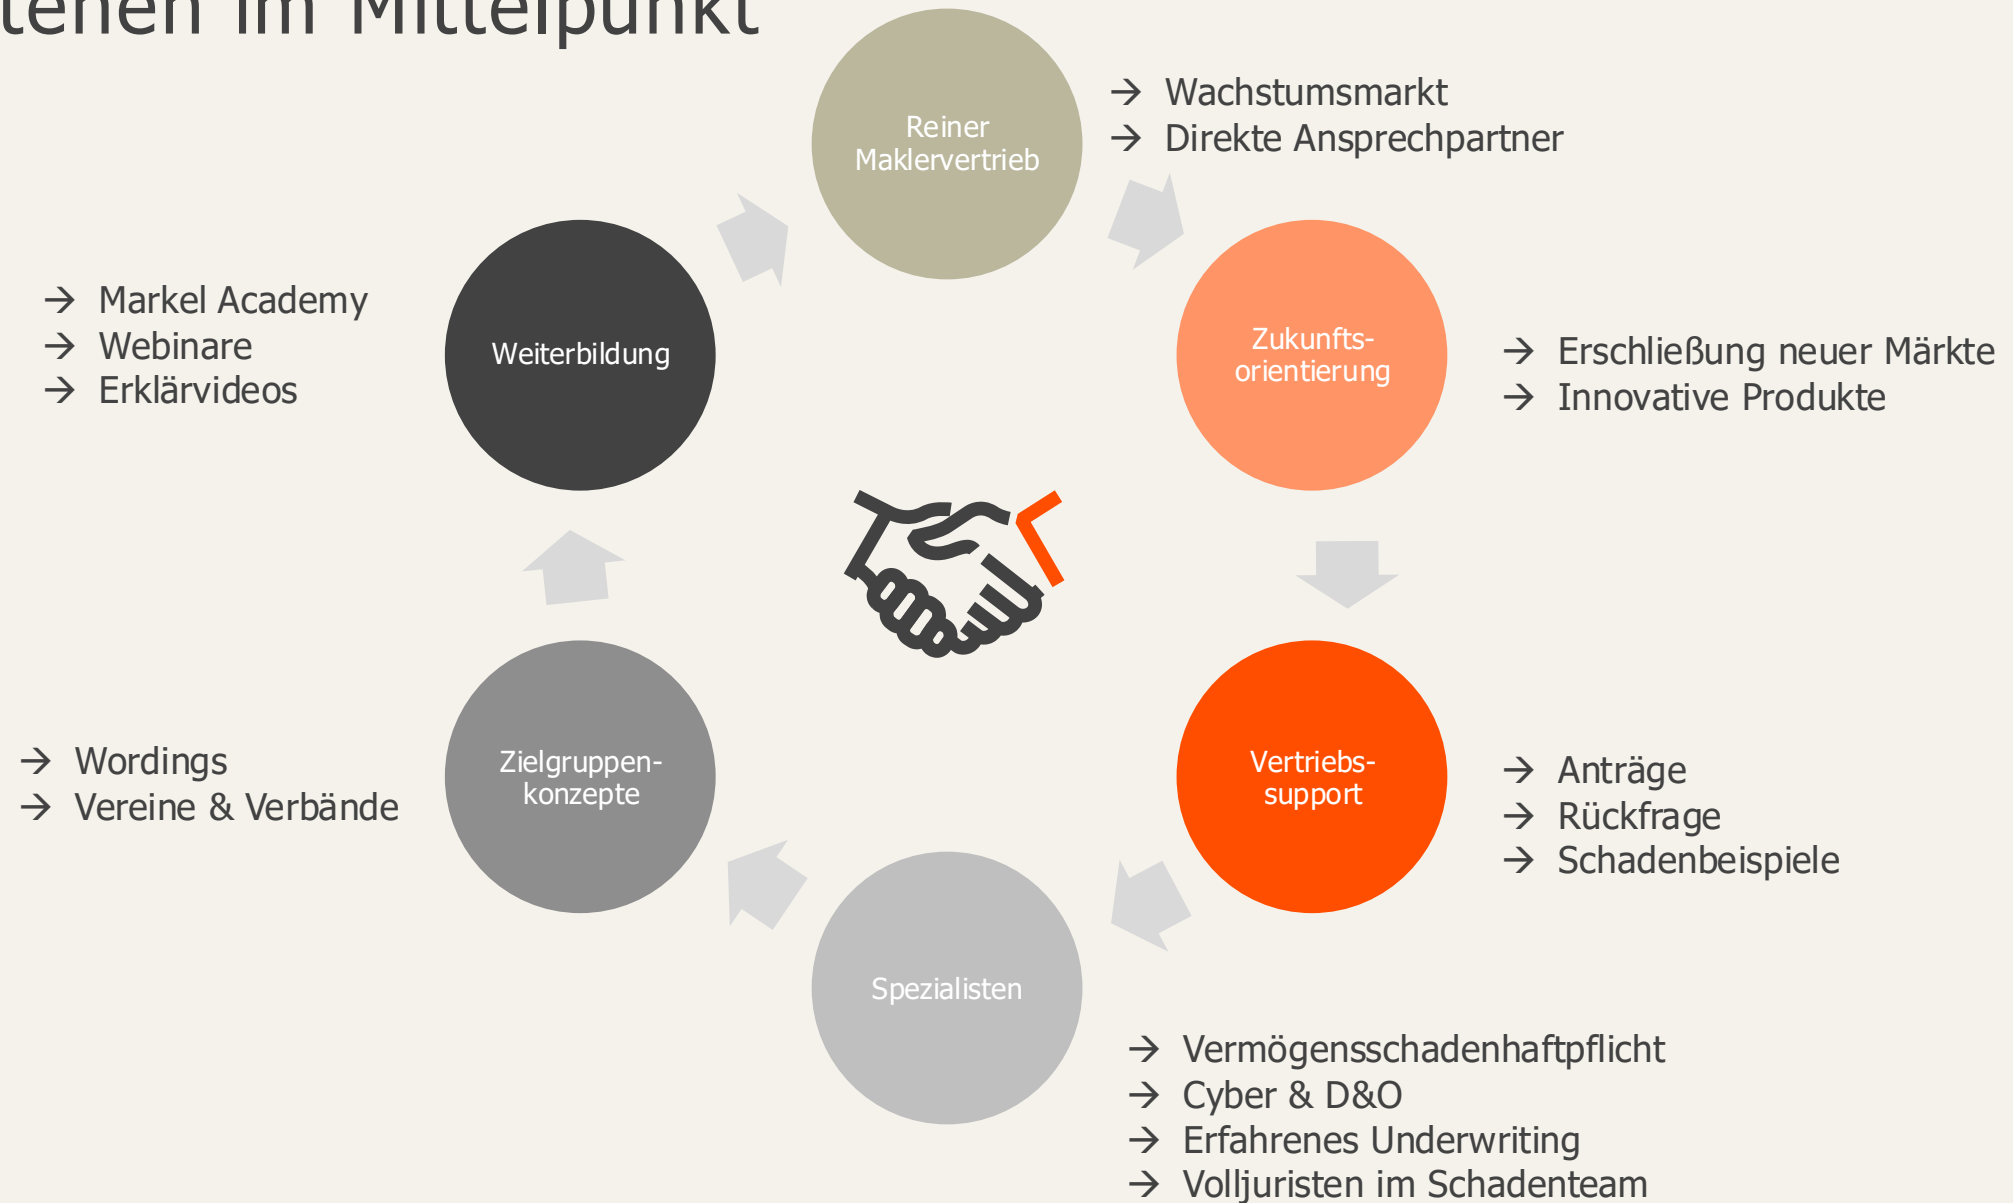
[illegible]tehen im Mittelpunkt

Reiner Maklervertrieb

→ Wachstumsmarkt
→ Direkte Ansprechpartner

Zukunfts-orientierung

→ Erschließung neuer Märkte
→ Innovative Produkte

Vertriebs-support

→ Anträge
→ Rückfrage
→ Schadenbeispiele

Spezialisten

→ Vermögensschadenhaftpflicht
→ Cyber & D&O
→ Erfahrenes Underwriting
→ Volljuristen im Schadenteam

Zielgruppen-konzepte

→ Wordings
→ Vereine & Verbände

Weiterbildung

→ Markel Academy
→ Webinare
→ Erklärvideos